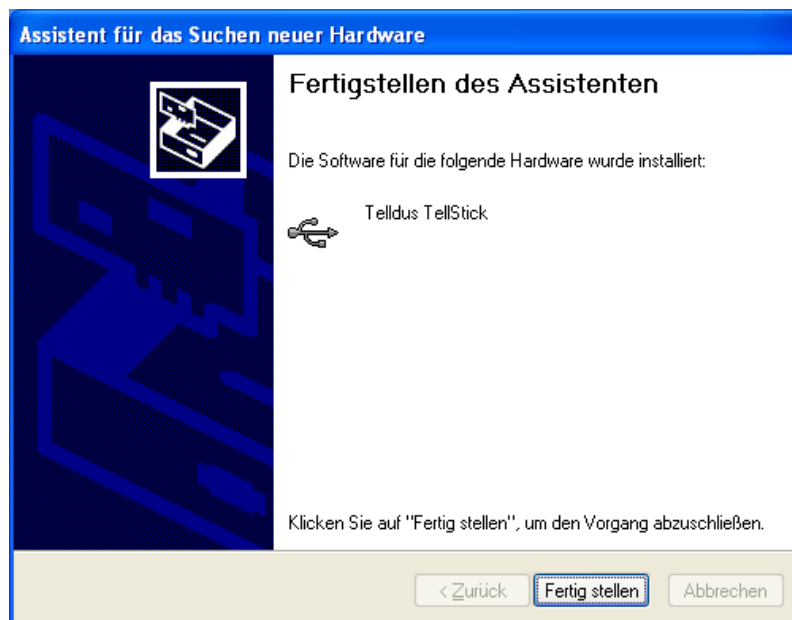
Assistent für das Suchen neuer Hardware

Fertigstellen des Assistenten

Die Software für die folgende Hardware wurde installiert:

Telldus TellStick

Klicken Sie auf "Fertig stellen", um den Vorgang abzuschließen.

< Zurück

Fertig stellen

Abbrechen